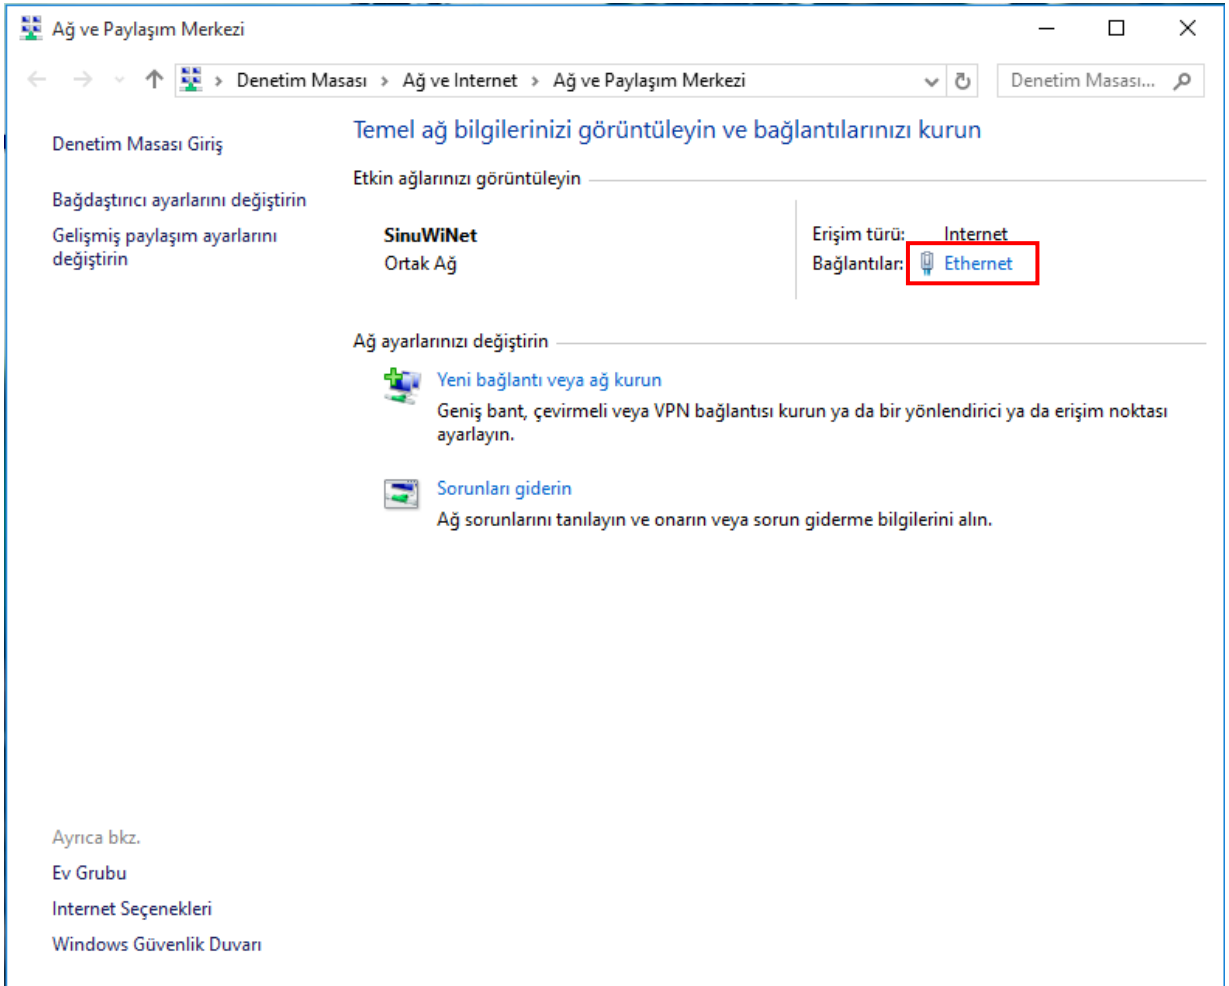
Ağ ve Paylaşım Merkezi

Denetim Masası > Ağ ve Internet > Ağ ve Paylaşım Merkezi

Denetim Masası...

Denetim Masası Giriş

Bağdaştırıcı ayarlarını değiştirin

Gelişmiş paylaşım ayarlarını değiştirin

Temel ağ bilgilerinizi görüntüleyin ve bağlantılarınızı kurun

Etkin ağlarınızı görüntüleyin

SinuWiNet
Ortak Ağ

Erişim türü: Internet
Bağlantılar: Ethernet

Ağ ayarlarınızı değiştirin

Yeni bağlantı veya ağ kurun
Geniş bant, çevirmeli veya VPN bağlantısı kurun ya da bir yönlendirici ya da erişim noktası ayarlayın.

Sorunları giderin
Ağ sorunlarını tanılayın ve onarın veya sorun giderme bilgilerini alın.

Ayrıca bkz.
Ev Grubu
Internet Seçenekleri
Windows Güvenlik Duvarı